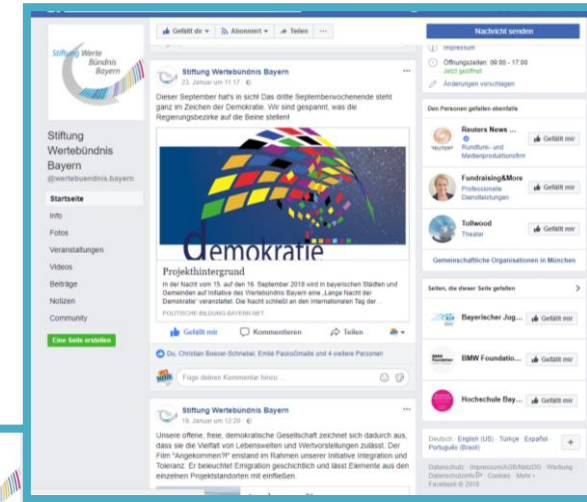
Stiftung Werte Bündnis Bayern

Stiftung Wertebündnis Bayern
@wertebuendnis.bayern

Startseite
Info
Fotos
Veranstaltungen
Videos
Beiträge
Notizen
Community
Eine Seite erstellen

Gefällt dir ▾ Abonniert ▾ Teilen ···

Stiftung Wertebündnis Bayern
23. Januar um 11:17 ·

Dieser September hat's in sich! Das dritte Septemberwochenende steht ganz im Zeichen der Demokratie. Wir sind gespannt, was die Regierungsbezirke auf die Beine stellen!

demokratie

Projekthintergrund
In der Nacht vom 15. auf den 16. September 2018 wird in bayerischen Städten und Gemeinden auf Initiative des Wertebündnis Bayern eine „Lange Nacht der Demokratie" veranstaltet. Die Nacht schließt an den Internationalen Tag der...
POLITISCHE-BILDUNG-BAYERN.NET

Gefällt mir Kommentieren Teilen

Du, Christian Boeser-Schnebel, Emilé Paskoßmailé und 4 weitere Personen

Füge deinen Kommentar hinzu ...

Stiftung Wertebündnis Bayern
19. Januar um 12:20 ·

Unsere offene, freie, demokratische Gesellschaft zeichnet sich dadurch aus, dass sie die Vielfalt von Lebenswelten und Wertvorstellungen zulässt. Der Film "Angekommen?!" entstand im Rahmen unserer Initiative Integration und Toleranz. Er beleuchtet Emigration geschichtlich und lässt Elemente aus den einzelnen Projektstandorten mit einfließen.

Nachricht senden
Impressum
Öffnungszeiten: 09:00 - 17:00
Jetzt geöffnet
Änderungen vorschlagen

Den Personen gefallen ebenfalls

Reuters News ...
Rundfunk- und Medienproduktionsfirma
Gefällt mir

Fundraising&More
Professionelle Dienstleistungen
Gefällt mir

Tollwood
Theater
Gefällt mir

Gemeinschaftliche Organisationen in München

Seiten, die dieser Seite gefallen

Bayerischer Jug...
Gefällt mir

BMW Foundatio...
Gefällt mir

Hochschule Bay...
Gefällt mir

Deutsch · English (US) · Türkçe · Español · Português (Brasil)

Datenschutz · Impressum/AGB/NetzDG · Werbung · Datenschutzinfo · Cookies · Mehr ▾
Facebook © 2018